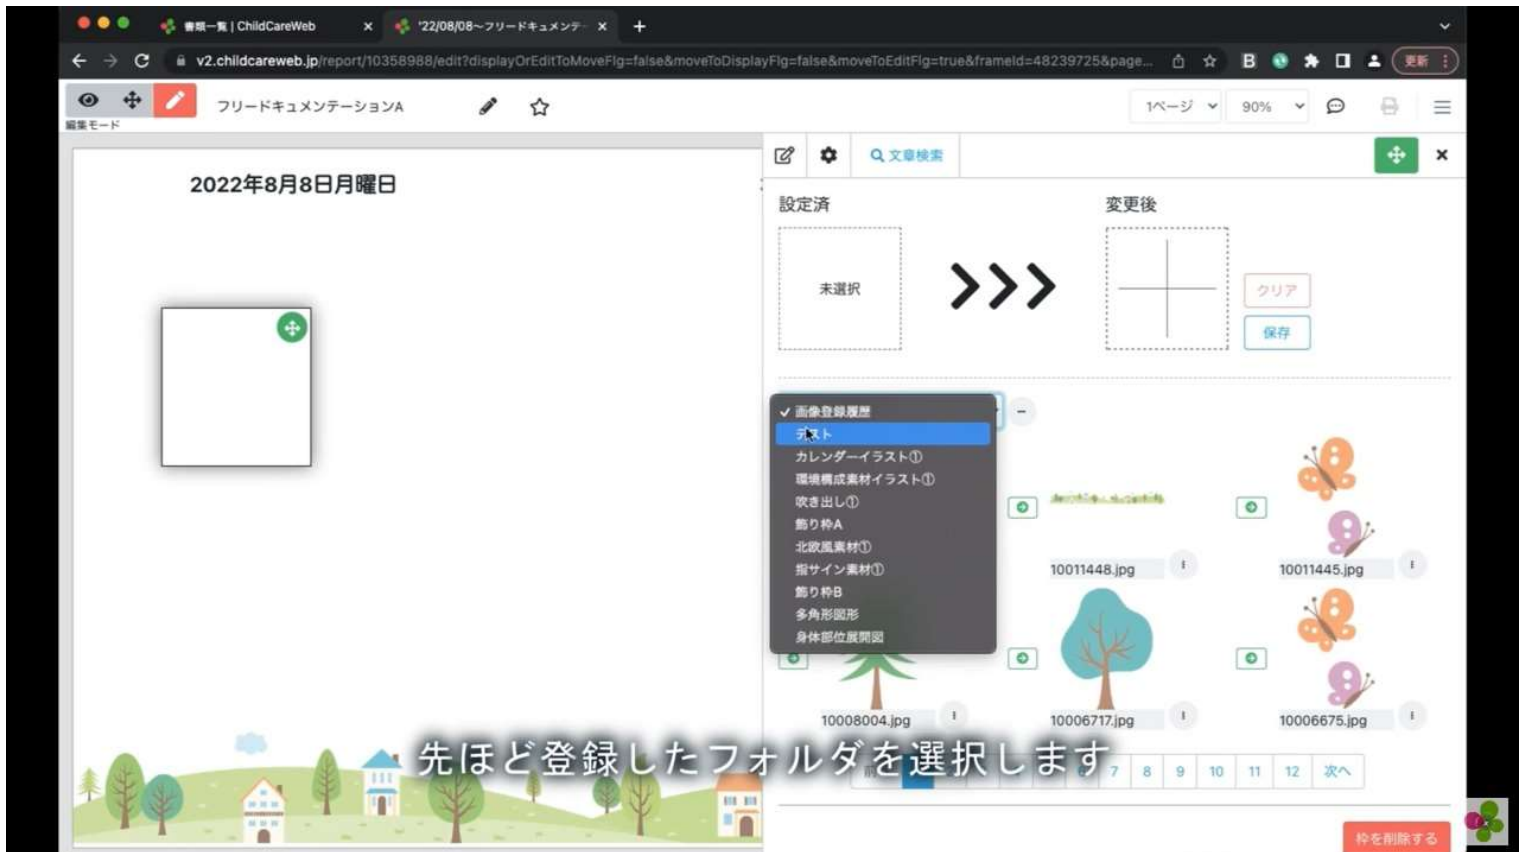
書類一覧 | ChildCareWeb
'22/08/08~フリードキュメンテ
v2.childcareweb.jp/report/10358988/edit?displayOrEditToMoveFlg=false&moveToDisplayFlg=false&moveToEditFlg=true&frameId=48239725&page...
B
更新
編集モード
フリードキュメンテーションA
1ページ
90%
文章検索
2022年8月8日月曜日
設定済
変更後
未選択
>>>
クリア
保存
✓ 画像登録履歴
テスト
カレンダーイラスト①
環境構成素材イラスト①
吹き出し①
飾り枠A
北欧風素材①
指サイン素材①
飾り枠B
多角形図形
身体部位展開図
10011448.jpg
10011445.jpg
10008004.jpg
10006717.jpg
10006675.jpg
先ほど登録したフォルダを選択します
7
8
9
10
11
12
次へ
枠を削除する